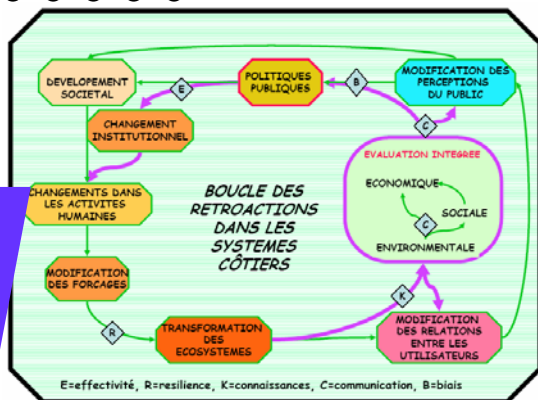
DEVELOPEMENT SOCIETAL

POLITIQUES PUBLIQUES

MODIFICATION DES PERCEPTIONS DU PUBLIC

E

B

CHANGEMENT INSTITUTIONNEL

C

CHANGEMENTS DANS LES ACTIVITES HUMAINES

BOUCLE DES RETROACTIONS DANS LES SYSTEMES CÔTIERS

EVALUATION INTEGREE

ECONOMIQUE

C

SOCIALE

ENVIRONMENTALE

MODIFICATION DES FORCAGES

K

R

TRANSFORMATION DES ECOSYSTEMES

MODIFICATION DES RELATIONS ENTRE LES UTILISATEURS

E=effectivité, R=resilience, K=connaissances, C=communication, B=biais